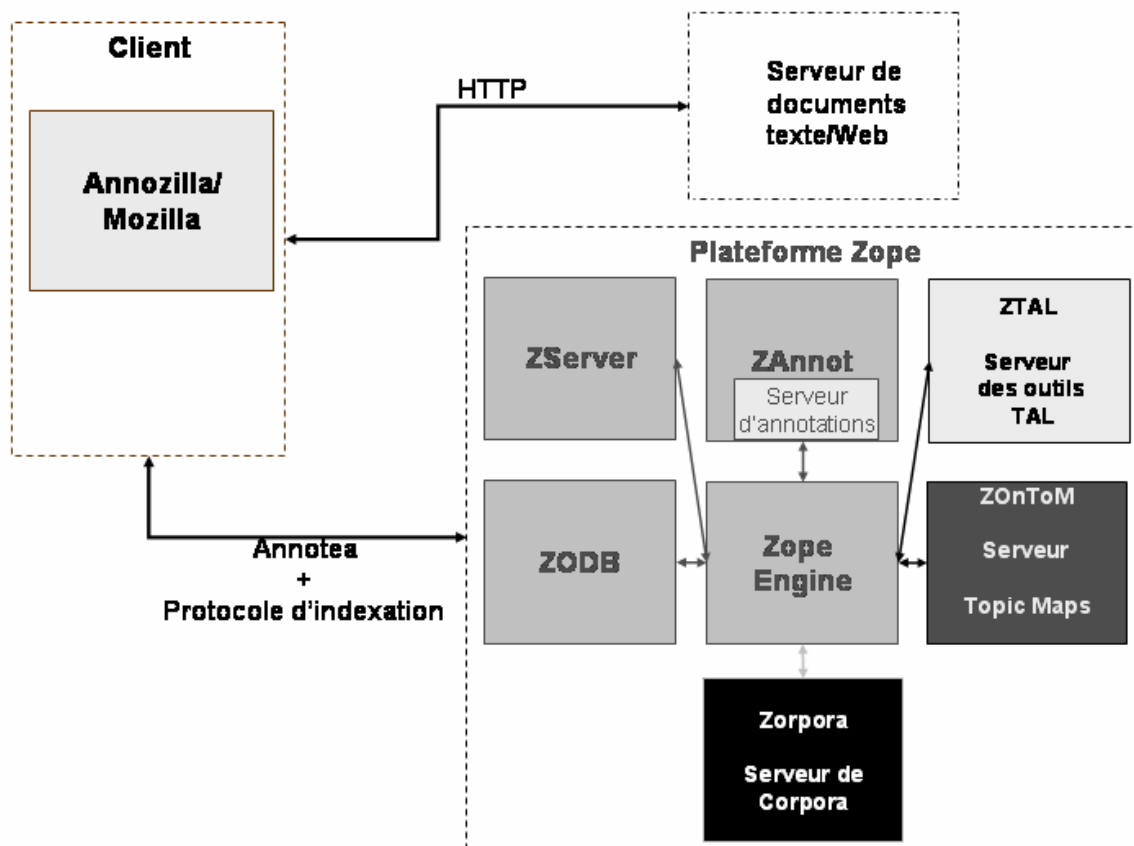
Client

Annozilla/
Mozilla

HTTP

Serveur de documents texte/Web

Plateforme Zope

ZServer

ZAnnot

Serveur d'annotations

ZTAL

Serveur des outils TAL

ZODB

Zope Engine

ZOnToM

Serveur

Topic Maps

Annotea
+
Protocole d'indexation

Zorpora

Serveur de Corpora